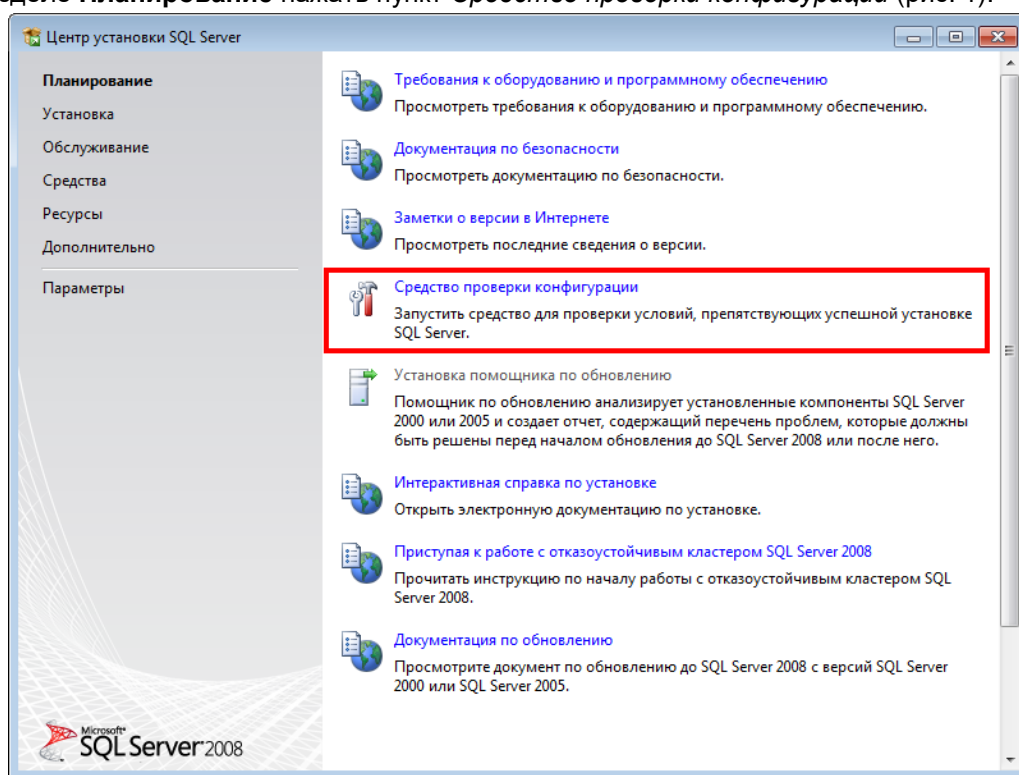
Центр установки SQL Server

Планирование
Установка
Обслуживание
Средства
Ресурсы
Дополнительно
Параметры

Требования к оборудованию и программному обеспечению
Просмотреть требования к оборудованию и программному обеспечению.

Документация по безопасности
Просмотреть документацию по безопасности.

Заметки о версии в Интернете
Просмотреть последние сведения о версии.

Средство проверки конфигурации
Запустить средство для проверки условий, препятствующих успешной установке SQL Server.

Установка помощника по обновлению
Помощник по обновлению анализирует установленные компоненты SQL Server 2000 или 2005 и создает отчет, содержащий перечень проблем, которые должны быть решены перед началом обновления до SQL Server 2008 или после него.

Интерактивная справка по установке
Открыть электронную документацию по установке.

Приступая к работе с отказоустойчивым кластером SQL Server 2008
Прочитать инструкцию по началу работы с отказоустойчивым кластером SQL Server 2008.

Документация по обновлению
Просмотрите документ по обновлению до SQL Server 2008 с версий SQL Server 2000 или SQL Server 2005.

Microsoft® SQL Server 2008